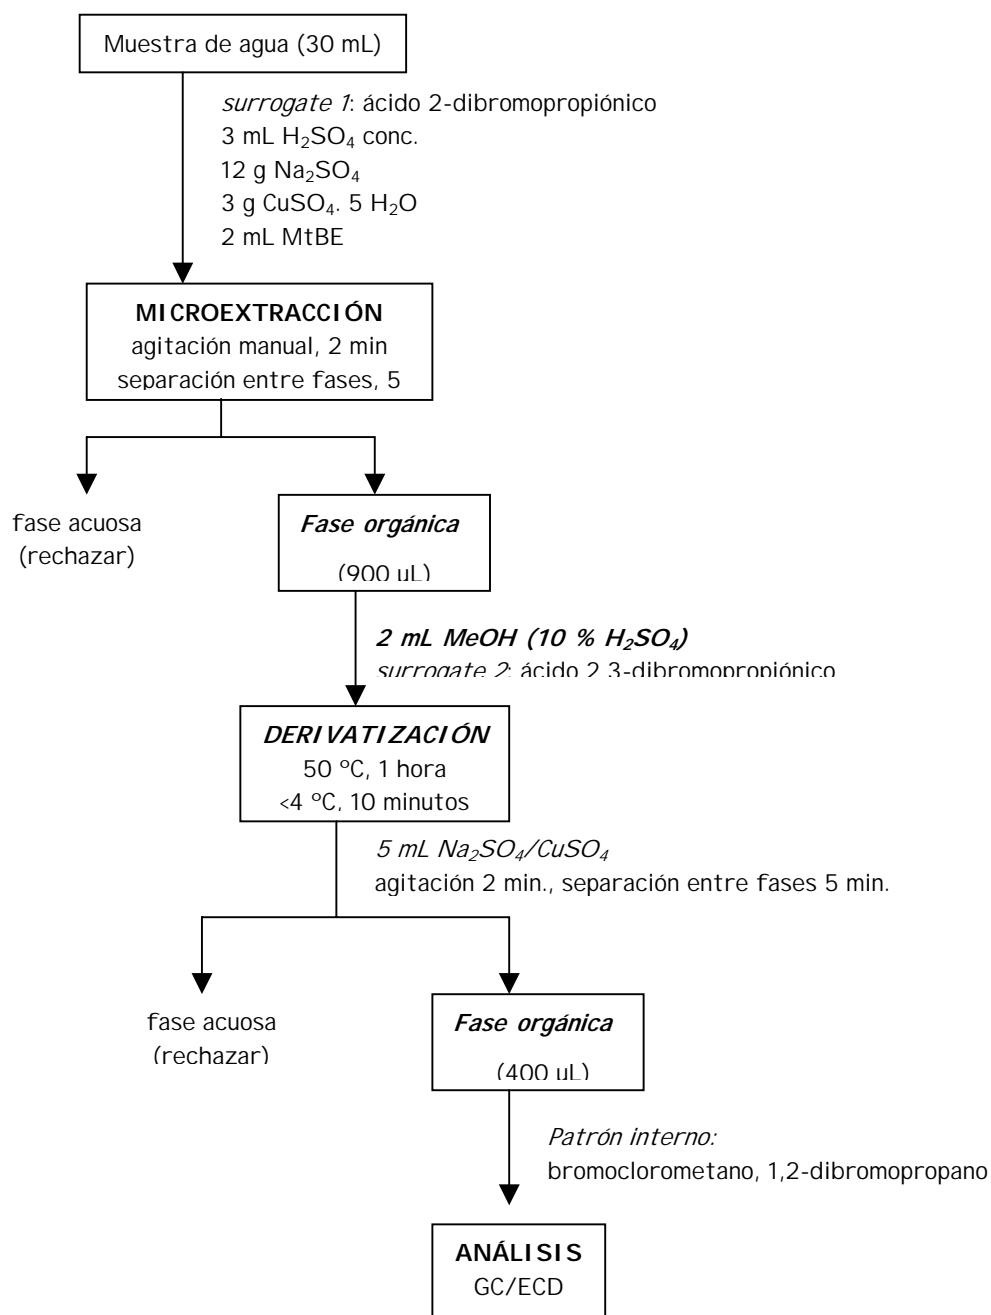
Muestra de agua (30 mL)

*surrogate 1*: ácido 2-dibromopropiónico
3 mL $H_2SO_4$ conc.
12 g $Na_2SO_4$
3 g $CuSO_4$. 5 $H_2O$
2 mL MtBE

**MICROEXTRACCIÓN**
agitación manual, 2 min
separación entre fases, 5

fase acuosa
(rechazar)

***Fase orgánica***
(900 µL)

***2 mL MeOH (10 % $H_2SO_4$)***
*surrogate 2*: ácido 2,3-dibromopropiónico

***DERIVATIZACIÓN***
50 °C, 1 hora
<4 °C, 10 minutos

*5 mL $Na_2SO_4$/$CuSO_4$*
agitación 2 min., separación entre fases 5 min.

fase acuosa
(rechazar)

***Fase orgánica***
(400 µL)

*Patrón interno:*
bromoclorometano, 1,2-dibromopropano

**ANÁLISIS**
GC/ECD